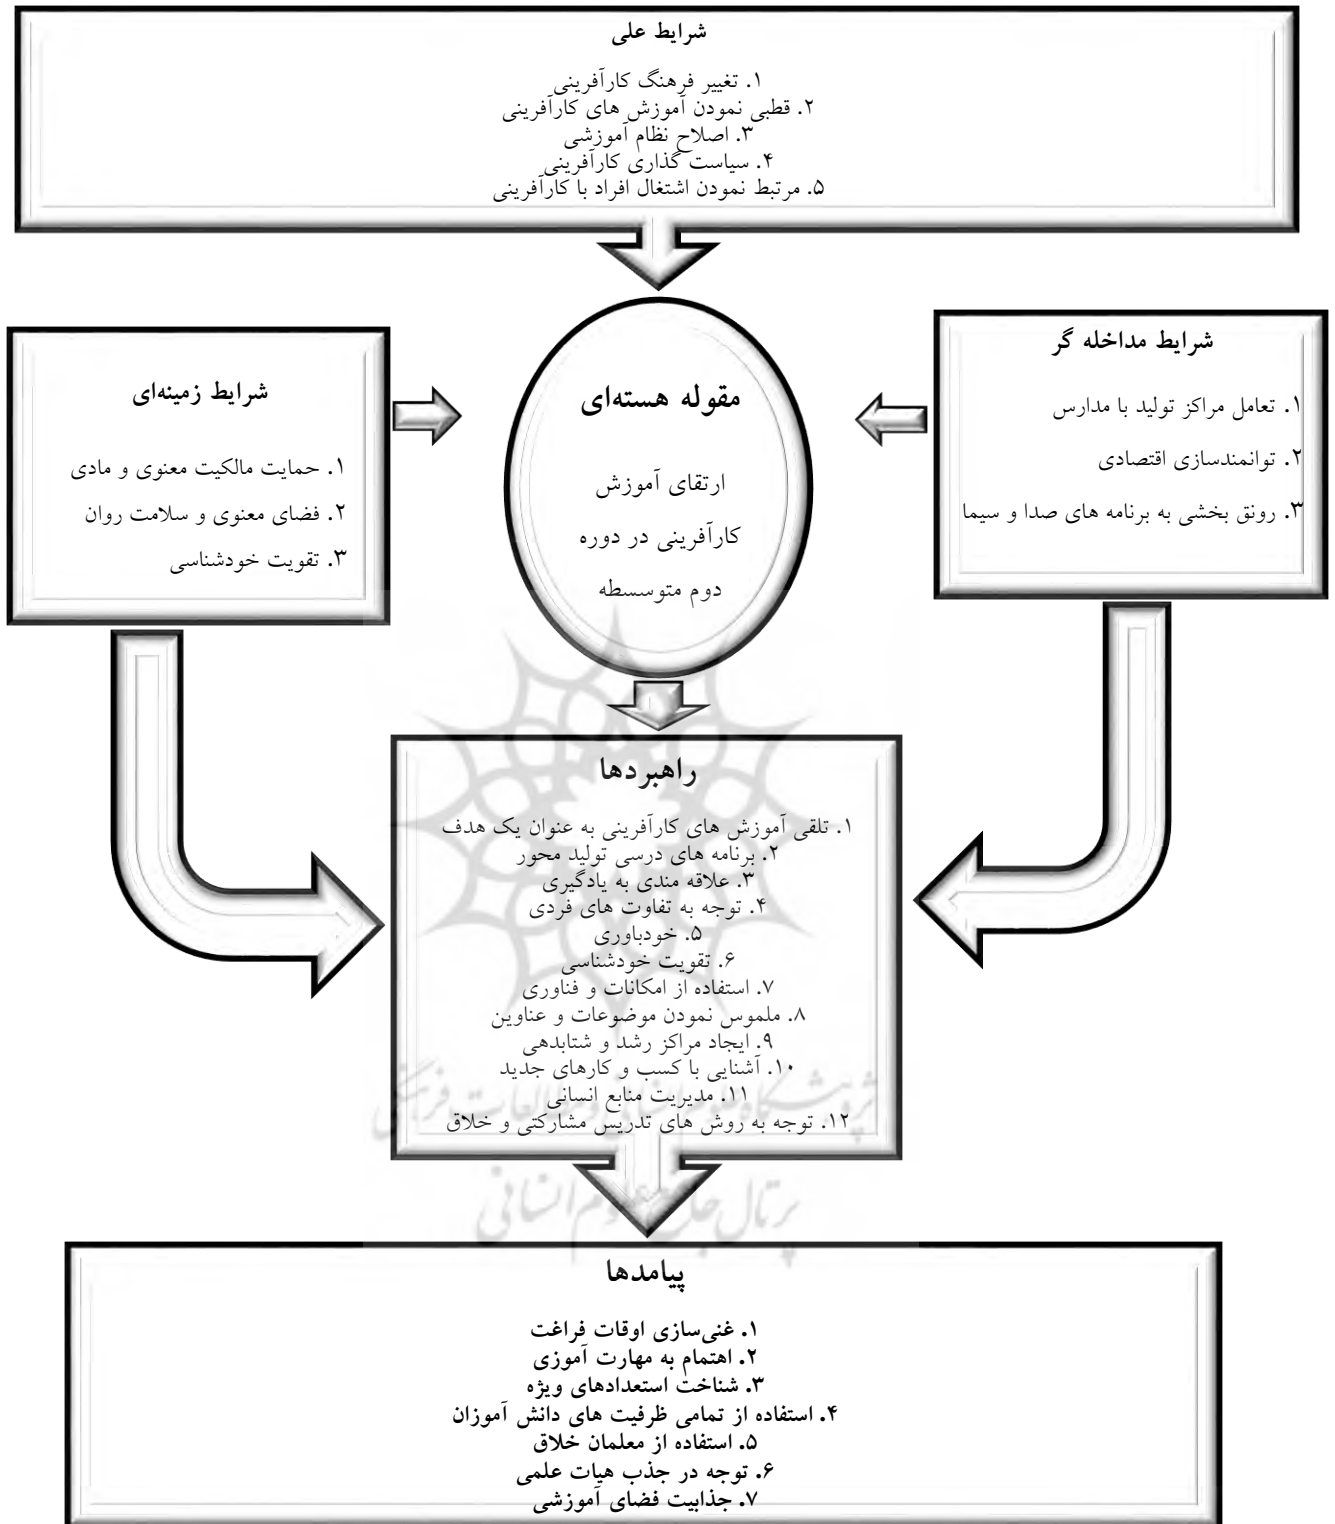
شرایط علی

۱. تغییر فرهنگ کارآفرینی
۲. قطبی نمودن آموزش های کارآفرینی
۳. اصلاح نظام آموزشی
۴. سیاست گذاری کارآفرینی
۵. مرتبط نمودن اشتغال افراد با کارآفرینی

شرایط زمینه‌ای

۱. حمایت مالکیت معنوی و مادی
۲. فضای معنوی و سلامت روان
۳. تقویت خودشناسی

مقوله هسته‌ای

ارتقای آموزش کارآفرینی در دوره دوم متوسطه

شرایط مداخله گر

۱. تعامل مراکز تولید با مدارس
۲. توانمندسازی اقتصادی
۳. رونق بخشی به برنامه های صدا و سیما

راهبردها

۱. تلقی آموزش های کارآفرینی به عنوان یک هدف
۲. برنامه های درسی تولید محور
۳. علاقه مندی به یادگیری
۴. توجه به تفاوت های فردی
۵. خودباوری
۶. تقویت خودشناسی
۷. استفاده از امکانات و فناوری
۸. ملموس نمودن موضوعات و عناوین
۹. ایجاد مراکز رشد و شتابدهی
۱۰. آشنایی با کسب و کارهای جدید
۱۱. مدیریت منابع انسانی
۱۲. توجه به روش های تدریس مشارکتی و خلاق

پیامدها

۱. غنی‌سازی اوقات فراغت
۲. اهتمام به مهارت آموزی
۳. شناخت استعدادهای ویژه
۴. استفاده از تمامی ظرفیت های دانش آموزان
۵. استفاده از معلمان خلاق
۶. توجه در جذب هیات علمی
۷. جذابیت فضای آموزشی